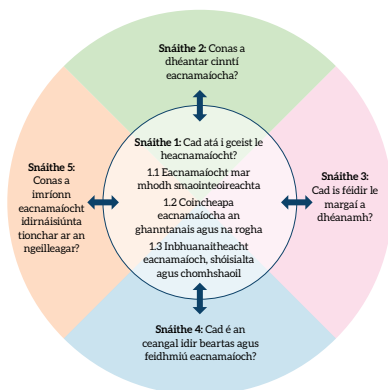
Snáithe 2: Conas a dhéantar cinntí eacnamaíocha?

Snáithe 1: Cad atá i gceist le heacnamaíocht?

1.1 Eacnamaíocht mar mhodh smaointeoireachta

1.2 Coincheapa eacnamaíocha an ghanntanais agus na rogha

1.3 Inbhuanaitheacht eacnamaíoch, shóisialta agus chomhshaoil

Snáithe 5: Conas a imríonn eacnamaíocht idirnáisiúnta tionchar ar an ngeilleagar?

Snáithe 3: Cad is féidir le margaí a dhéanamh?

Snáithe 4: Cad é an ceangal idir beartas agus feidhmiú eacnamaíoch?